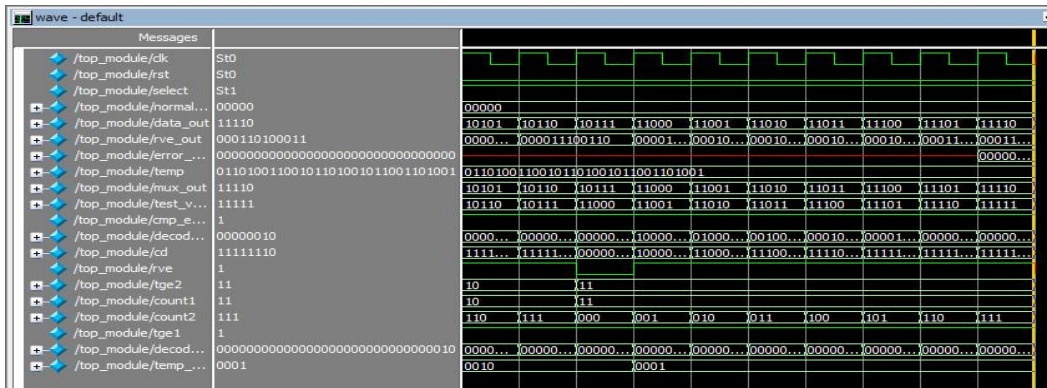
wave - default

| Messages | | |
|---|---|---|
| /top_module/clk | St0 | |
| /top_module/rst | St0 | |
| /top_module/select | St1 | |
| /top_module/normal... | 00000 | 00000 |
| /top_module/data_out | 11110 | 10101 10110 10111 11000 11001 11010 11011 11100 11101 11110 |
| /top_module/rve_out | 000110100011 | 0000... 000011100110 00001... 00010... 00010... 00010... 00010... 00011... 00011... |
| /top_module/error_... | 00000000000000000000000000000000 | 00000... |
| /top_module/temp | 01101001100101101001011001101001 | 01101001100101101001011001101001 |
| /top_module/mux_out | 11110 | 10101 10110 10111 11000 11001 11010 11011 11100 11101 11110 |
| /top_module/test_v... | 11111 | 10110 10111 11000 11001 11010 11011 11100 11101 11110 11111 |
| /top_module/cmp_e... | 1 | |
| /top_module/decod... | 00000010 | 0000... 00000... 00000... 10000... 01000... 00100... 00010... 00001... 00000... 00000... |
| /top_module/cd | 11111110 | 1111... 11111... 00000... 10000... 11000... 11100... 11110... 11111... 11111... 11111... |
| /top_module/rve | 1 | |
| /top_module/tge2 | 11 | 10 11 |
| /top_module/count1 | 11 | 10 11 |
| /top_module/count2 | 111 | 110 111 000 001 010 011 100 101 110 111 |
| /top_module/tge1 | 1 | |
| /top_module/decod... | 00000000000000000000000000000010 | 0000... 00000... 00000... 00000... 00000... 00000... 00000... 00000... 00000... 00000... |
| /top_module/temp_... | 0001 | 0010 0001 |